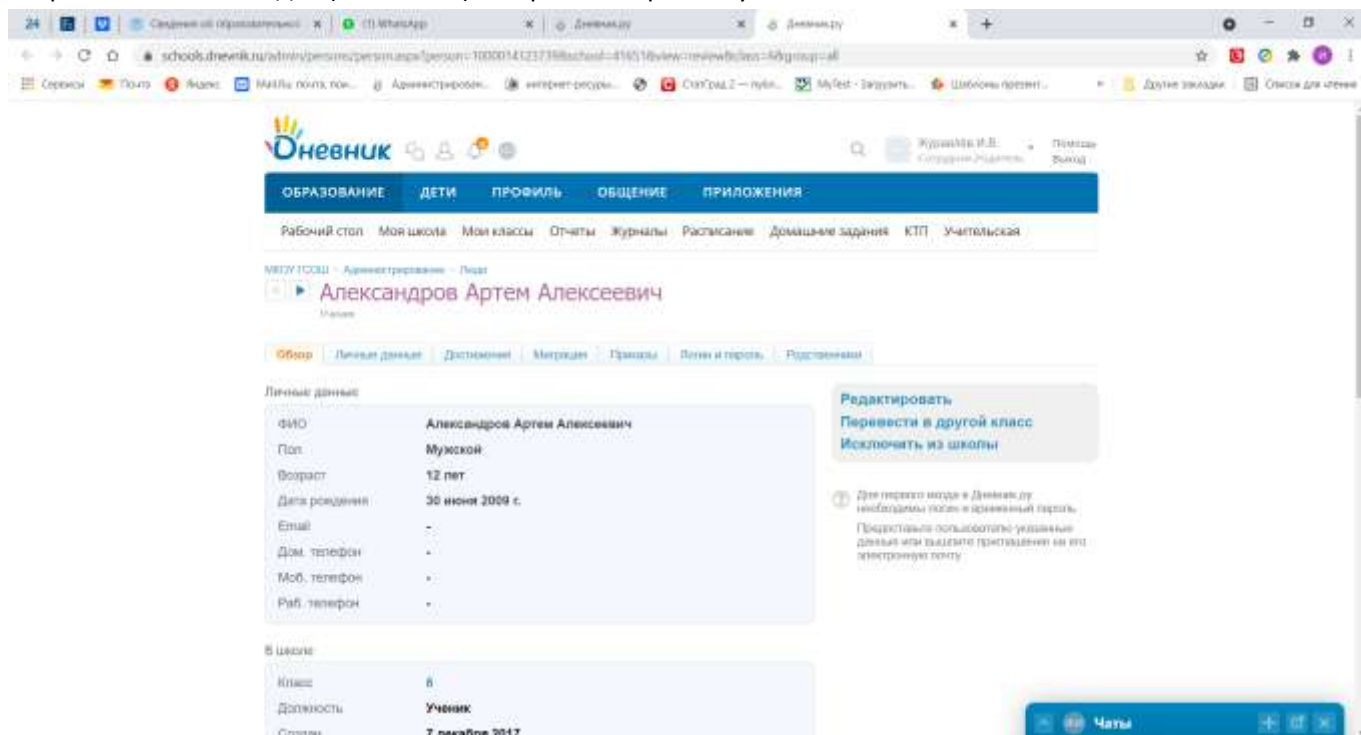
Сведения об образовательных | (1) WhatsApp | Дневник.ру | Дневник.ру

schools.dnevnik.ru/admin/persons/person.aspx?person=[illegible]&school=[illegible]&view=review&class=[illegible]&group=all

Сервисы | Почта | Яндекс | Mail.Ru почта, пои... | Администрирован... | интернет-ресурсы... | CoCTpad 2 — пубn... | MyTest - Загрузить... | Шаблоны презент... | Другие закладки | Список для чтения

Дневник

Журавлева И.В. Сотрудник, Родитель | Помощь | Выход

ОБРАЗОВАНИЕ | ДЕТИ | ПРОФИЛЬ | ОБЩЕНИЕ | ПРИЛОЖЕНИЯ

Рабочий стол | Моя школа | Мои классы | Отчеты | Журналы | Расписание | Домашние задания | КТП | Учительская

МКОУ ГСОШ › Администрирование › Люди

Александров Артем Алексеевич
Ученик

Обзор | Личные данные | Достижения | Миграция | Приказы | Логин и пароль | Родственники

Личные данные

| ФИО | Александров Артем Алексеевич |
|---|---|
| Пол | Мужской |
| Возраст | 12 лет |
| Дата рождения | 30 июня 2009 г. |
| Email | - |
| Дом. телефон | - |
| Моб. телефон | - |
| Раб. телефон | - |

Редактировать
Перевести в другой класс
Исключить из школы

Для первого входа в Дневник.ру необходимы логин и временный пароль.

Предоставьте пользователю указанные данные или вышлите приглашение на его электронную почту.

В школе

| Класс | 6 |
|---|---|
| Должность | Ученик |
| Создан | 7 декабря 2017 |

Чаты